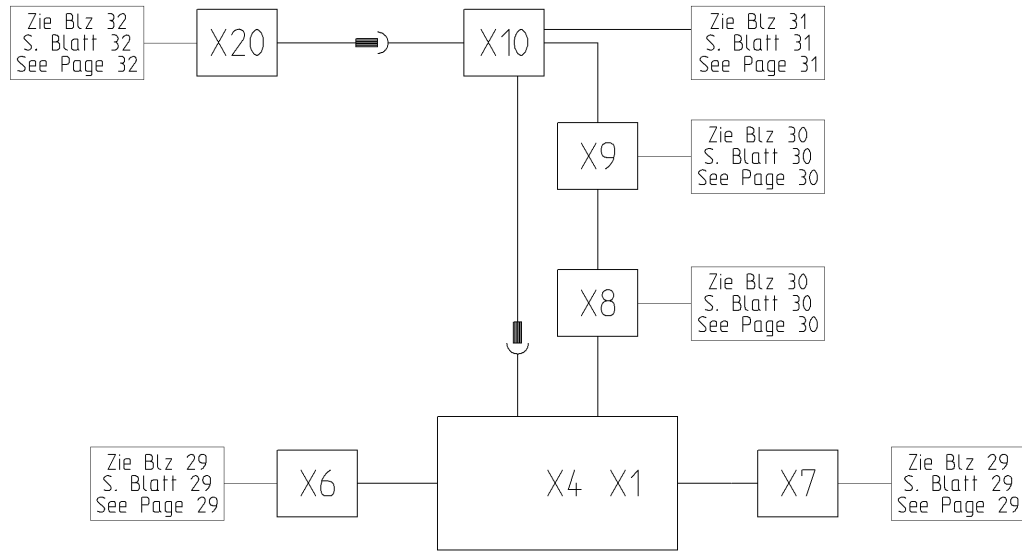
Zie Blz 32
S. Blatt 32
See Page 32

X20

X10

Zie Blz 31
S. Blatt 31
See Page 31

X9

Zie Blz 30
S. Blatt 30
See Page 30

X8

Zie Blz 30
S. Blatt 30
See Page 30

Zie Blz 29
S. Blatt 29
See Page 29

X6

X4 X1

X7

Zie Blz 29
S. Blatt 29
See Page 29